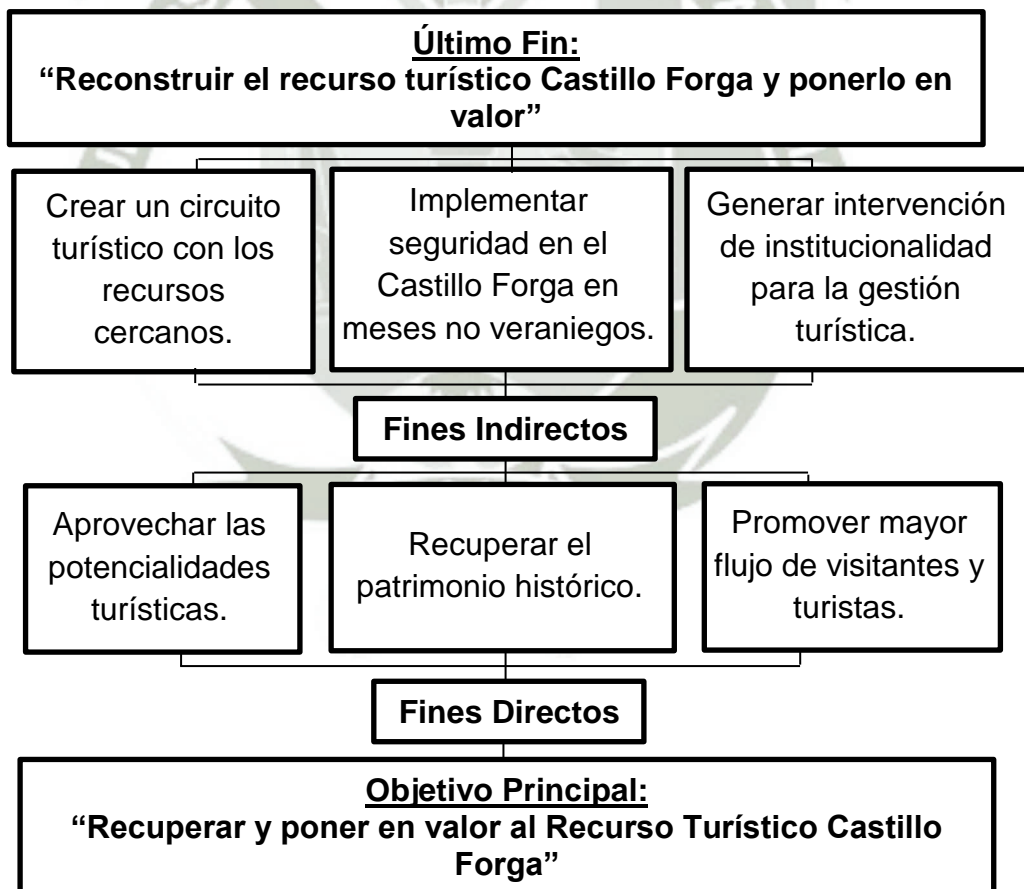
Último Fin:
"Reconstruir el recurso turístico Castillo Forga y ponerlo en valor"

Crear un circuito turístico con los recursos cercanos.

Implementar seguridad en el Castillo Forga en meses no veraniegos.

Generar intervención de institucionalidad para la gestión turística.

Fines Indirectos

Aprovechar las potencialidades turísticas.

Recuperar el patrimonio histórico.

Promover mayor flujo de visitantes y turistas.

Fines Directos

Objetivo Principal:
"Recuperar y poner en valor al Recurso Turístico Castillo Forga"